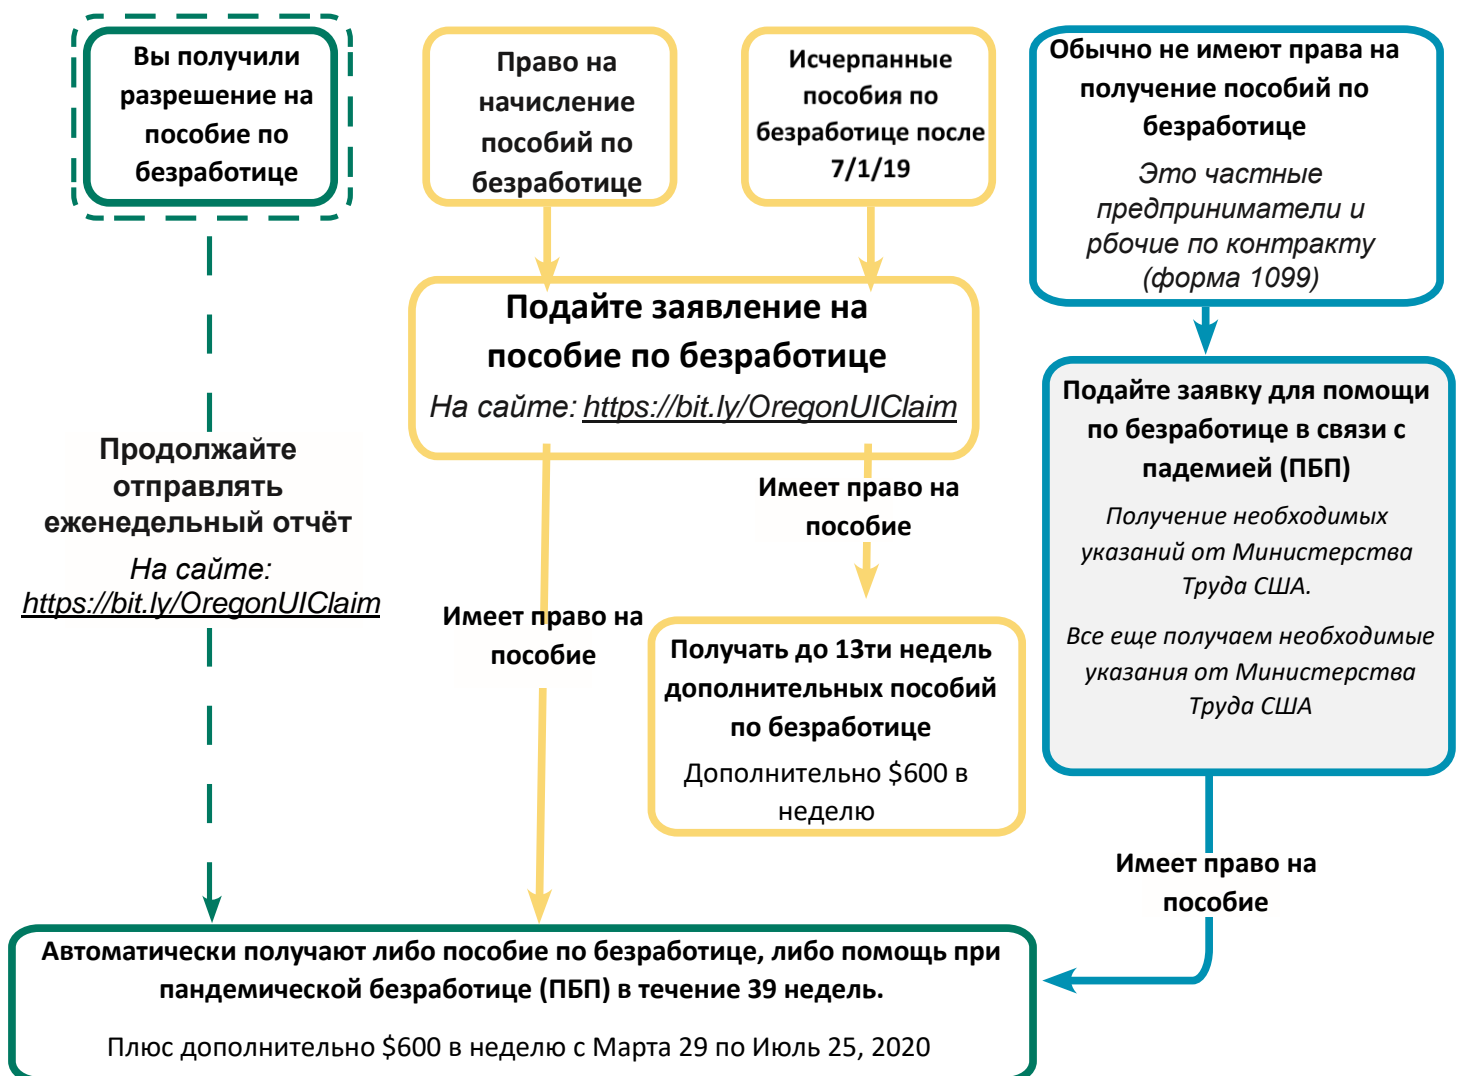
Вы получили разрешение на пособие по безработице

Право на начисление пособий по безработице

Исчерпанные пособия по безработице после 7/1/19

Обычно не имеют права на получение пособий по безработице

Это частные предприниматели и рбочие по контракту (форма 1099)

Подайте заявление на пособие по безработице

На сайте: https://bit.ly/OregonUIClaim

Подайте заявку для помощи по безработице в связи с падемией (ПБП)

Получение необходимых указаний от Министерства Труда США.

Все еще получаем необходимые указания от Министерства Труда США

Продолжайте отправлять еженедельный отчёт

На сайте: https://bit.ly/OregonUIClaim

Имеет право на пособие

Имеет право на пособие

Получать до 13ти недель дополнительных пособий по безработице

Дополнительно $600 в неделю

Имеет право на пособие

Автоматически получают либо пособие по безработице, либо помощь при пандемической безработице (ПБП) в течение 39 недель.

Плюс дополнительно $600 в неделю с Марта 29 по Июль 25, 2020